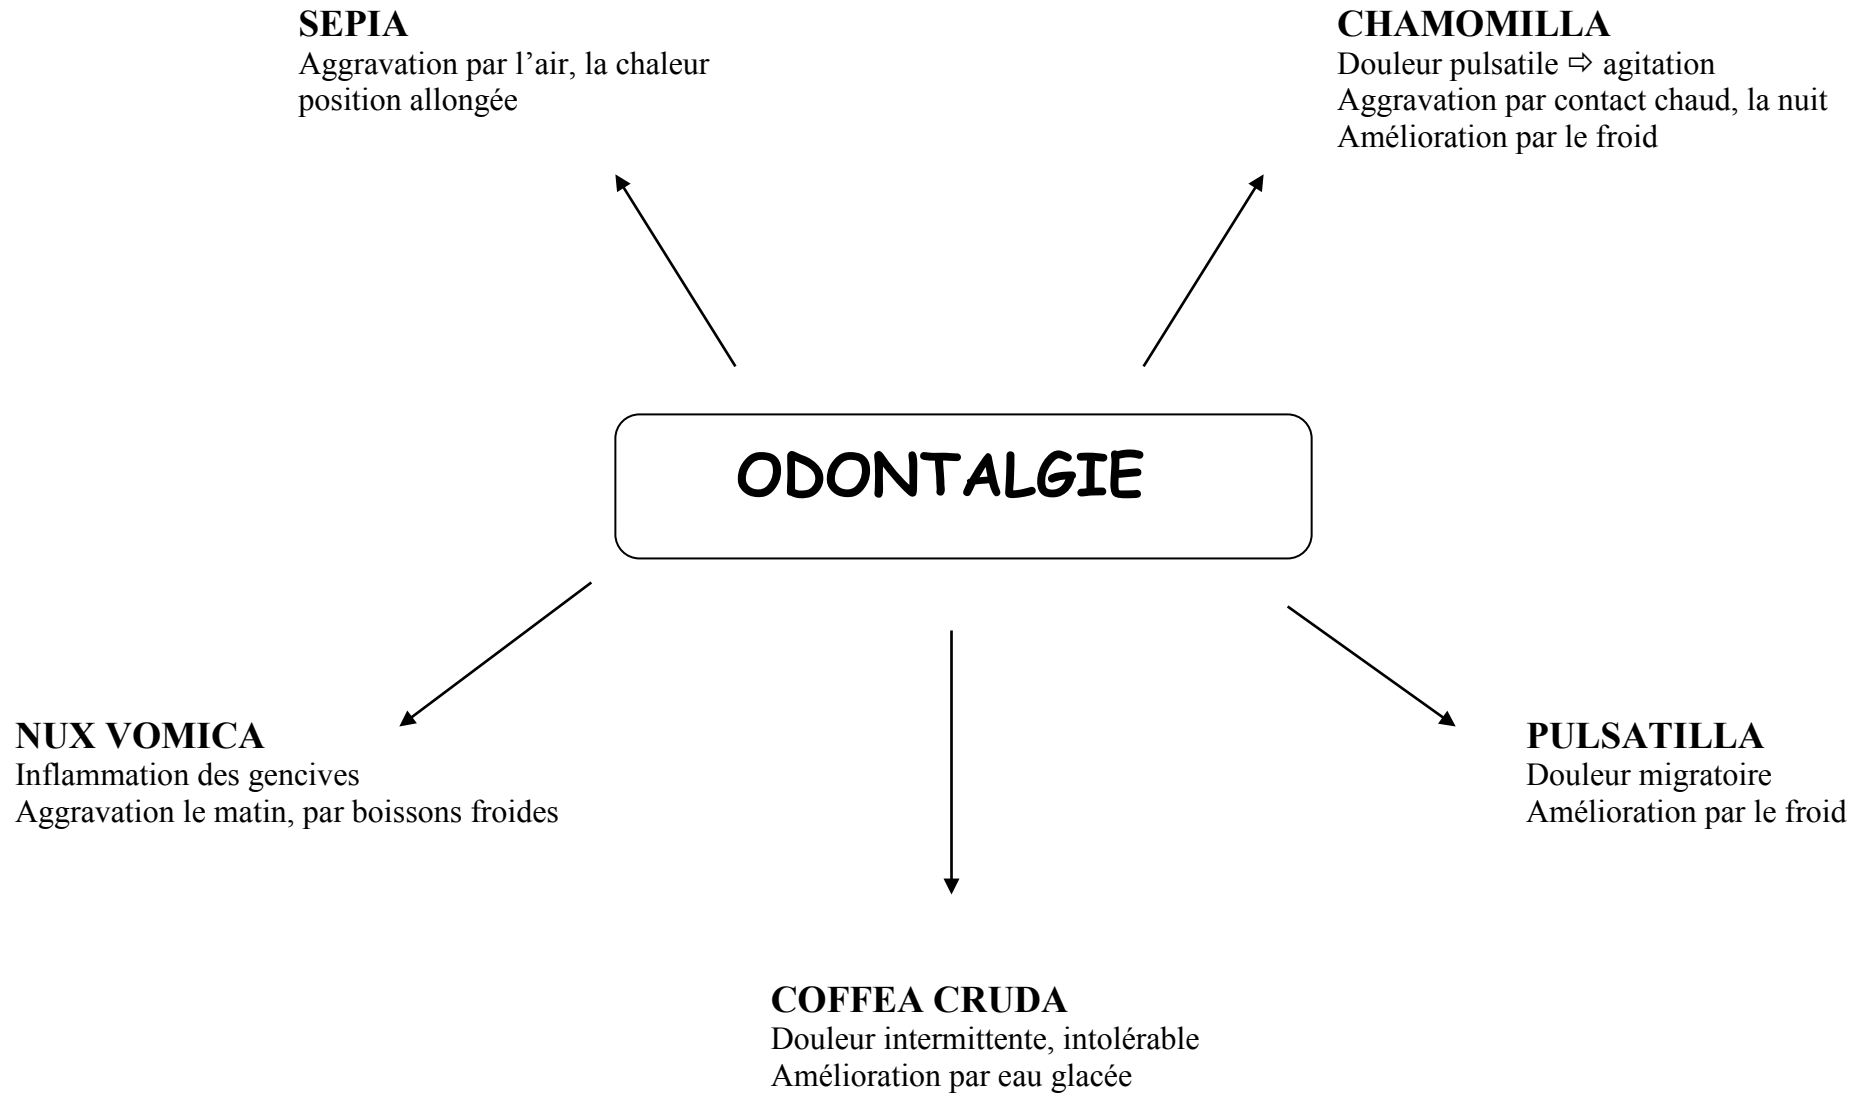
SEPIA
Aggravation par l’air, la chaleur
position allongée

CHAMOMILLA
Douleur pulsatile ⇨ agitation
Aggravation par contact chaud, la nuit
Amélioration par le froid

ODONTALGIE

NUX VOMICA
Inflammation des gencives
Aggravation le matin, par boissons froides

PULSATILLA
Douleur migratoire
Amélioration par le froid

COFFEA CRUDA
Douleur intermittente, intolérable
Amélioration par eau glacée